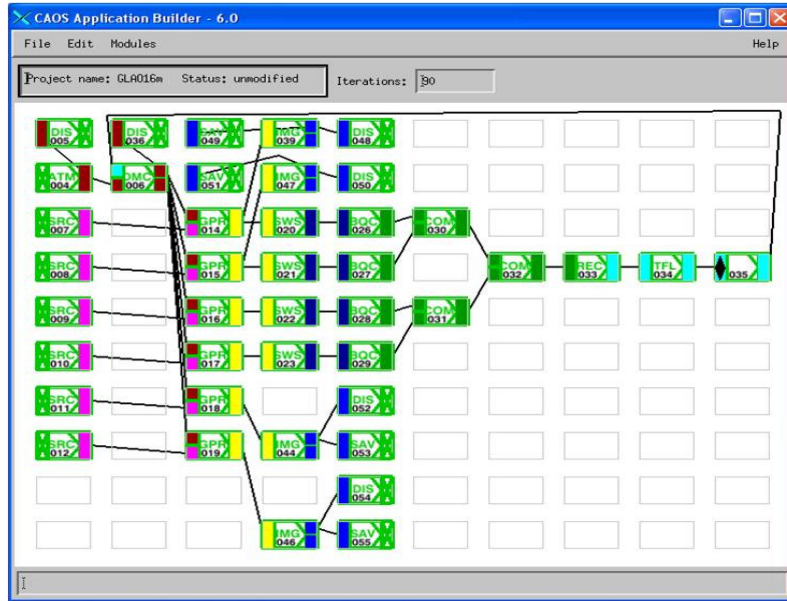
CAOS Application Builder - 6.0

File Edit Modules Help

Project name: GLAO16m Status: unmodified

Iterations: 90

DIS 005
DIS 036
EXT 049
IMG 039
DIS 048

ATM 004
DMC 006
SAV 051
IMG 047
DIS 050

SRC 007
GPR 014
SWS 020
BQC 026
COM 030

SRC 008
GPR 015
SWS 021
BQC 027
COM 032
REC 033
TFL 034
035

SRC 009
GPR 016
SWS 022
BQC 028
COM 031

SRC 010
GPR 017
SWS 023
BQC 029

SRC 011
GPR 018
DIS 052

SRC 012
GPR 019
IMG 044
SAV 053

DIS 054

IMG 046
SAV 055